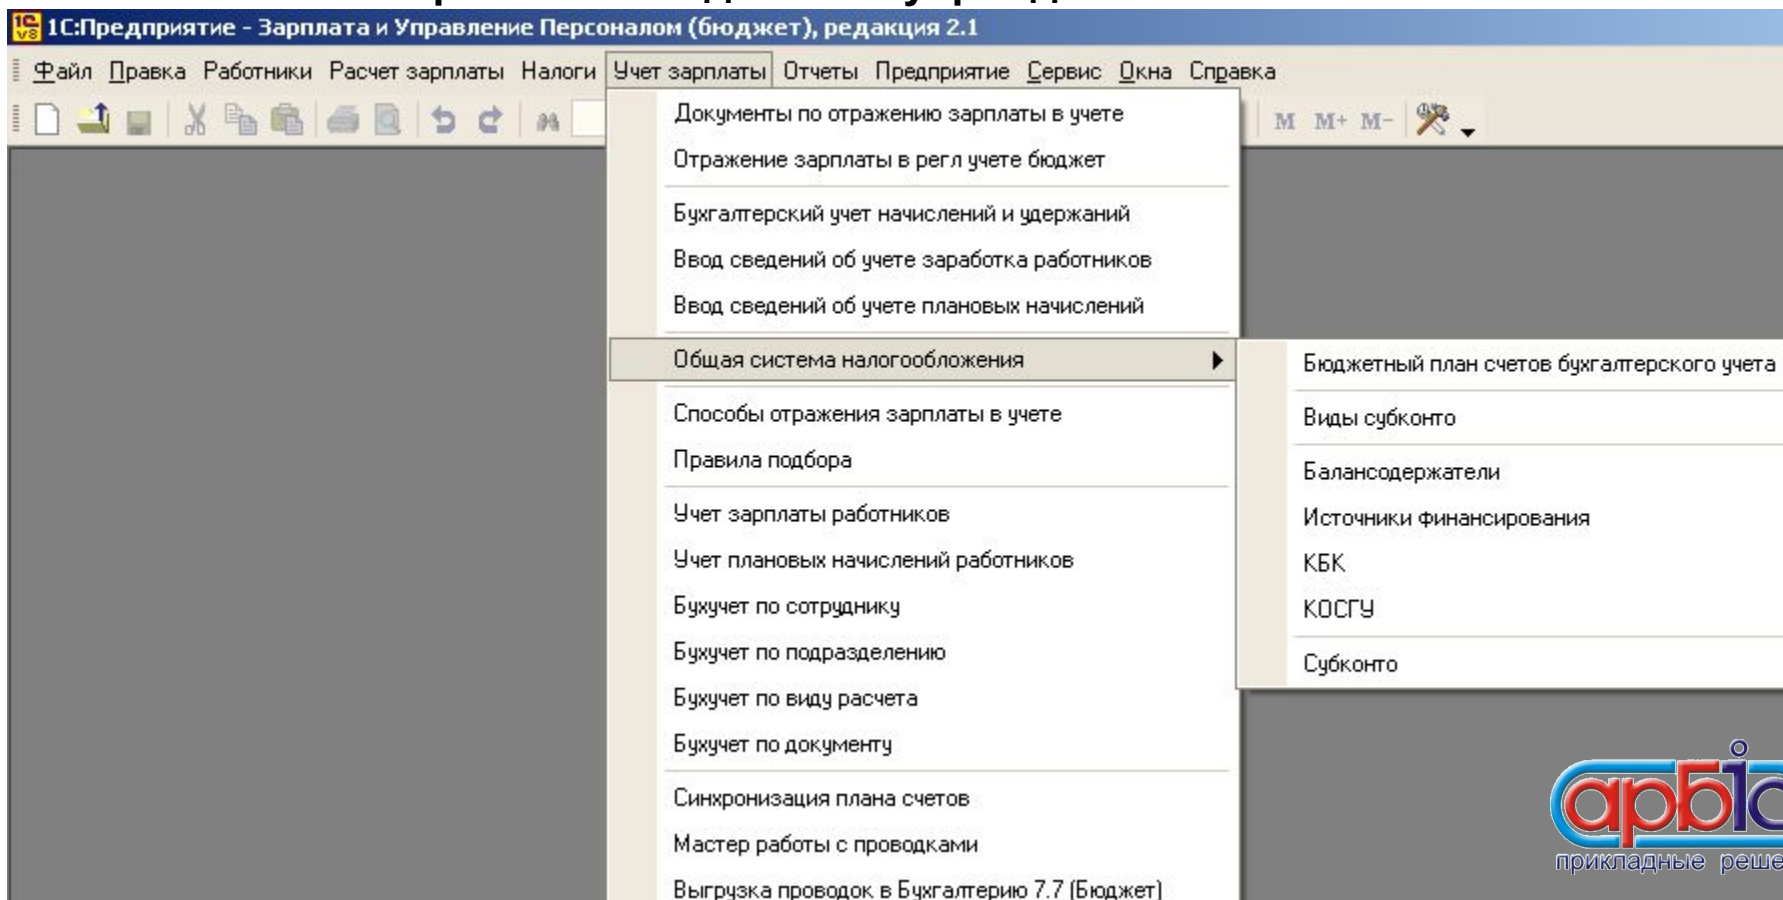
1С:Предприятие - Зарплата и Управление Персоналом (бюджет), редакция 2.1

Файл Правка Работники Расчет зарплаты Налоги Учет зарплаты Отчеты Предприятие Сервис Окна Справка

M M+ M-

Документы по отражению зарплаты в учете
Отражение зарплаты в регл учете бюджет
Бухгалтерский учет начислений и удержаний
Ввод сведений об учете заработка работников
Ввод сведений об учете плановых начислений
Общая система налогообложения
Способы отражения зарплаты в учете
Правила подбора
Учет зарплаты работников
Учет плановых начислений работников
Бухучет по сотруднику
Бухучет по подразделению
Бухучет по виду расчета
Бухучет по документу
Синхронизация плана счетов
Мастер работы с проводками
Выгрузка проводок в Бухгалтерию 7.7 (Бюджет)

Бюджетный план счетов бухгалтерского учета
Виды субконто
Балансодержатели
Источники финансирования
КБК
КОСГУ
Субконто

арбі
прикладные реше